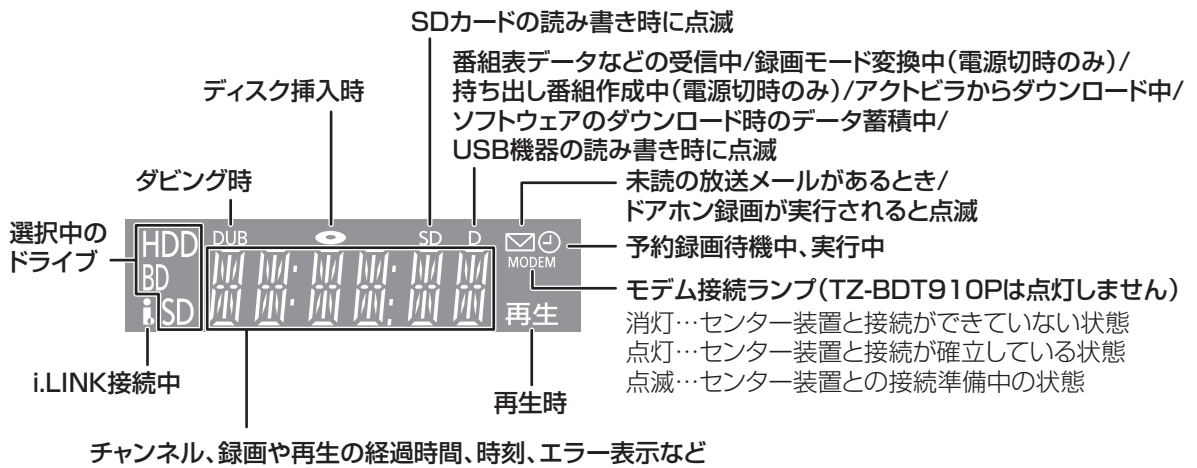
SDカードの読み書き時に点滅

番組表データなどの受信中/録画モード変換中(電源切時のみ)/持ち出し番組作成中(電源切時のみ)/アクトビラからダウンロード中/ソフトウェアのダウンロード時のデータ蓄積中/USB機器の読み書き時に点滅

ディスク挿入時

ダビング時

未読の放送メールがあるとき/ドアホン録画が実行されると点滅

選択中のドライブ

HDD
BD
i SD

DUB
SD D

MODEM

予約録画待機中、実行中

モデム接続ランプ(TZ-BDT910Pは点灯しません)
消灯…センター装置と接続ができていない状態
点灯…センター装置と接続が確立している状態
点滅…センター装置との接続準備中の状態

再生

i.LINK接続中

再生時

チャンネル、録画や再生の経過時間、時刻、エラー表示など